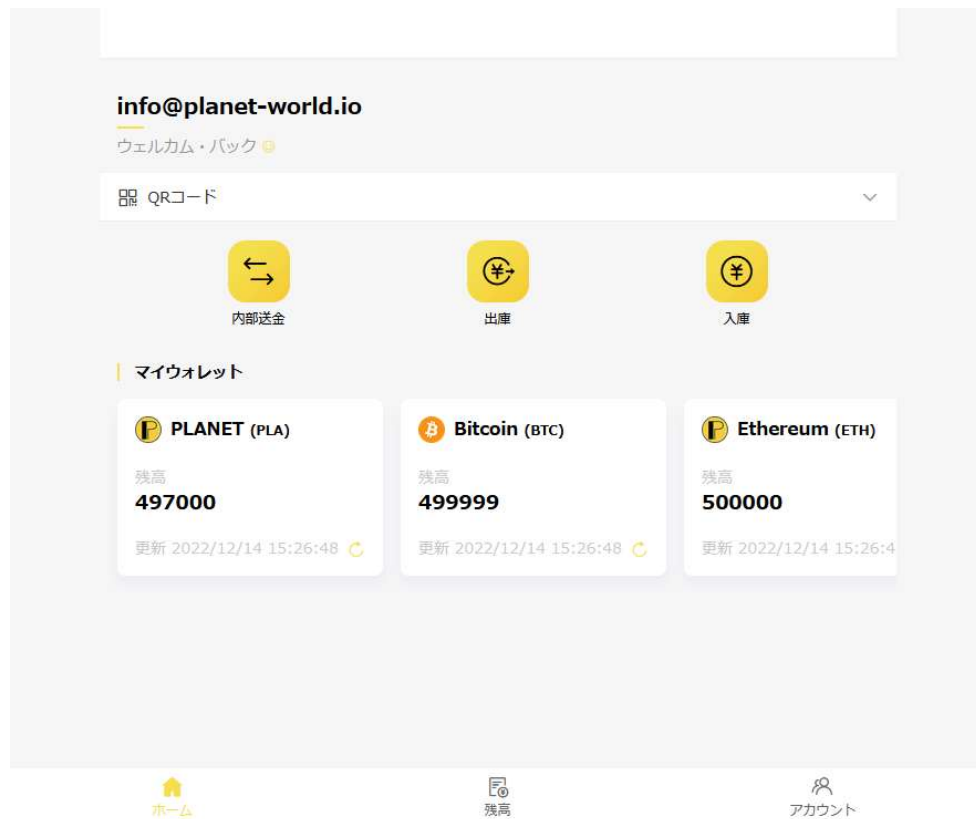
info@planet-world.io

ウェルカム・バック

QRコード

内部送金

出庫

入庫

マイウォレット

PLANET (PLA)

残高

497000

更新 2022/12/14 15:26:48

Bitcoin (BTC)

残高

499999

更新 2022/12/14 15:26:48

Ethereum (ETH)

残高

500000

更新 2022/12/14 15:26:4

ホーム

残高

アカウント